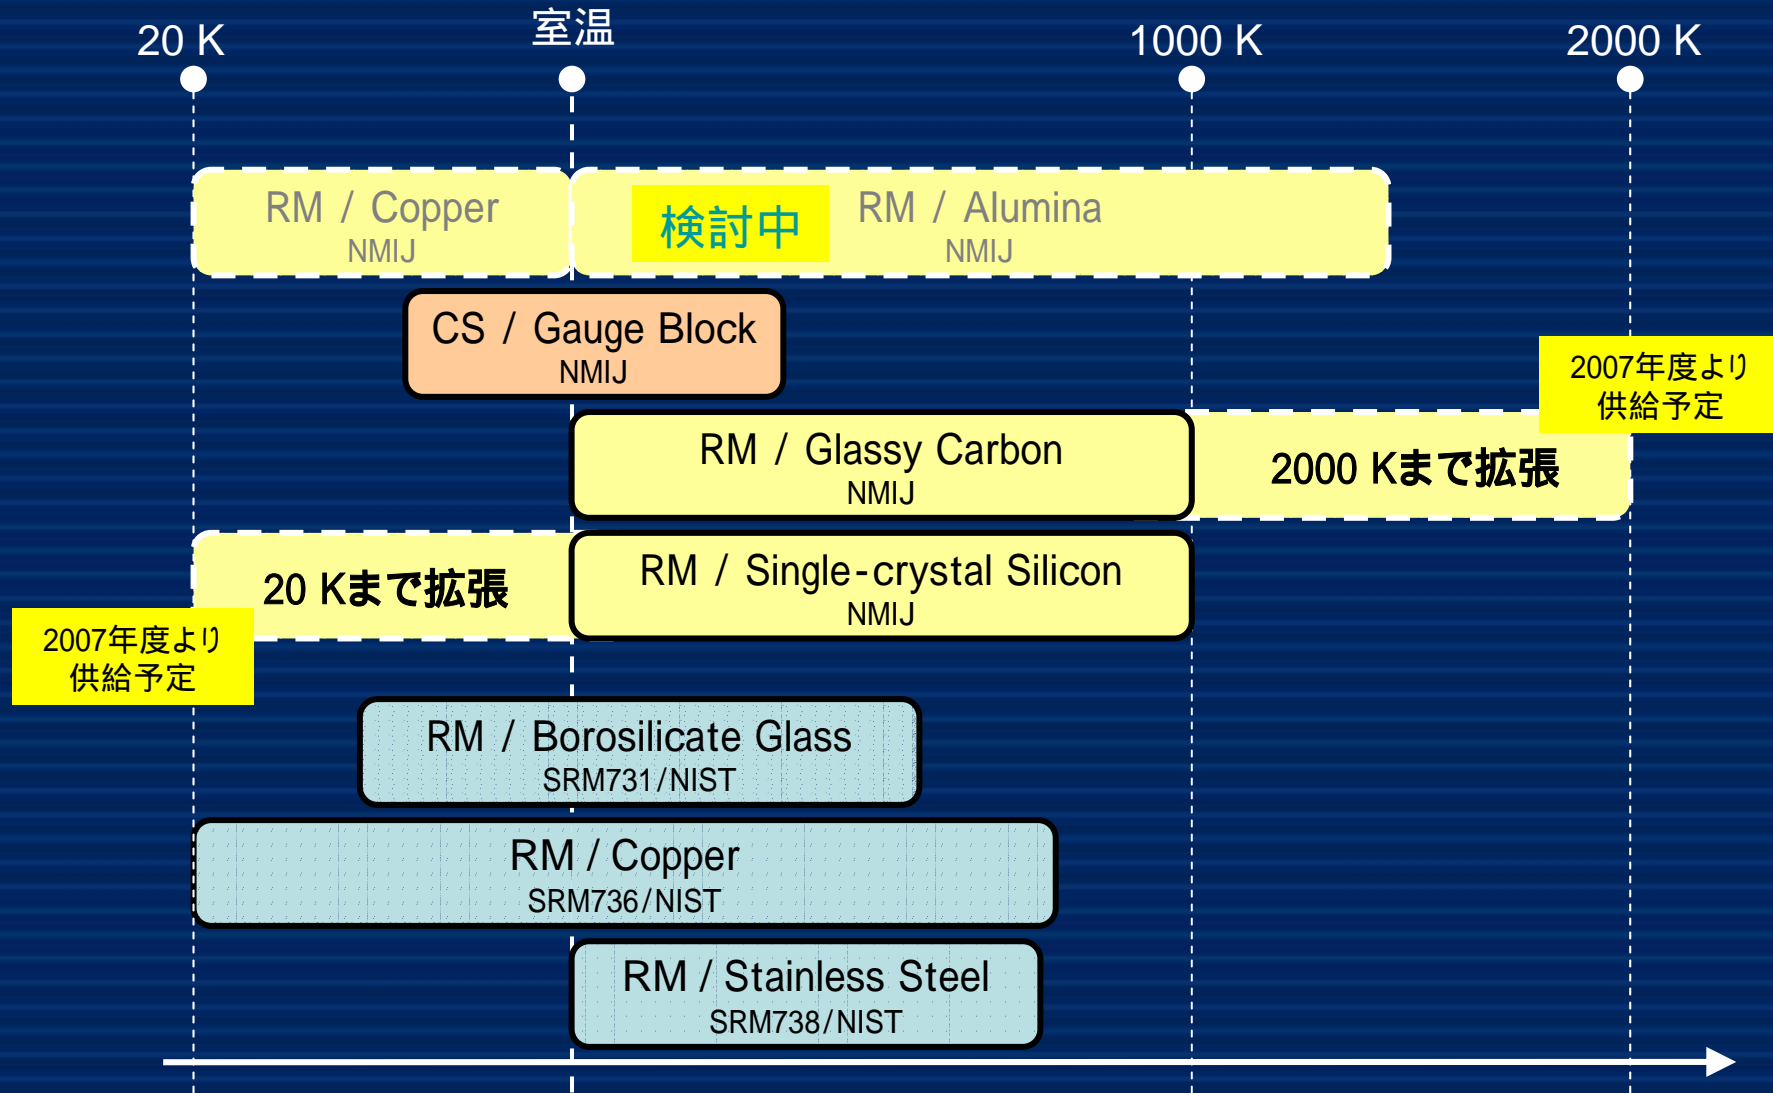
20 K

室温

1000 K

2000 K

RM / Copper
NMIJ

検討中

RM / Alumina
NMIJ

CS / Gauge Block
NMIJ

2007年度より
供給予定

RM / Glassy Carbon
NMIJ

2000 Kまで拡張

20 Kまで拡張

RM / Single-crystal Silicon
NMIJ

2007年度より
供給予定

RM / Borosilicate Glass
SRM731/NIST

RM / Copper
SRM736/NIST

RM / Stainless Steel
SRM738/NIST